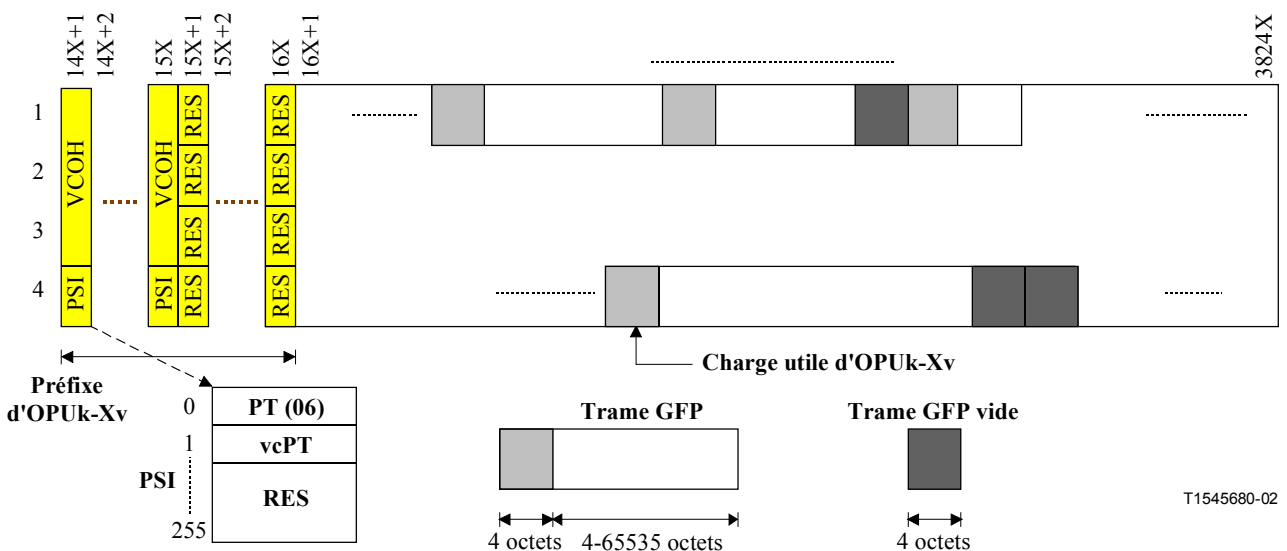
14X+1
14X+2
15X
15X+1
15X+2
16X
16X+1
3824X

1
2
3
4

VCOH
PSI
VCOH
PSI
RES
RES
RES
RES
RES
RES
RES
RES

Charge utile d'OPUk-Xv

Préfixe d'OPUk-Xv

0 PT (06)
1 vcPT
PSI
RES
255

Trame GFP
4 octets
4-65535 octets

Trame GFP vide
4 octets

T1545680-02